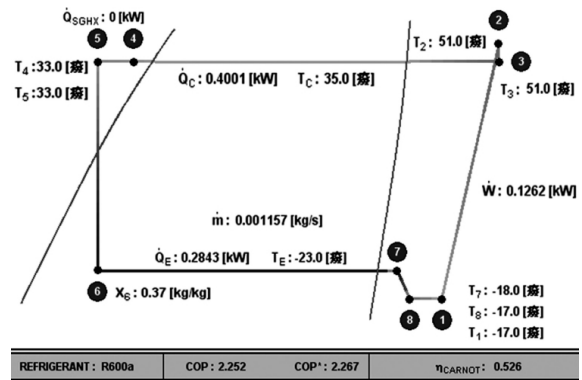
$\dot{Q}_{SGHX}$: 0 [kW]

5 4

2

$T_2$: 51.0 [癈]

3

$T_4$:33.0 [癈]

$\dot{Q}_C$: 0.4001 [kW] $T_C$: 35.0 [癈]

$T_3$: 51.0 [癈]

$T_5$:33.0 [癈]

$\dot{W}$: 0.1262 [kW]

$\dot{m}$: 0.001157 [kg/s]

7

$\dot{Q}_E$: 0.2843 [kW] $T_E$: -23.0 [癈]

6 $X_6$: 0.37 [kg/kg]

$T_7$: -18.0 [癈]

$T_8$: -17.0 [癈]

8 1

$T_1$: -17.0 [癈]

| REFRIGERANT : R600a | COP : 2.252 | COP*: 2.267 | $\eta_{CARNOT}$: 0.526 |
|---|---|---|---|